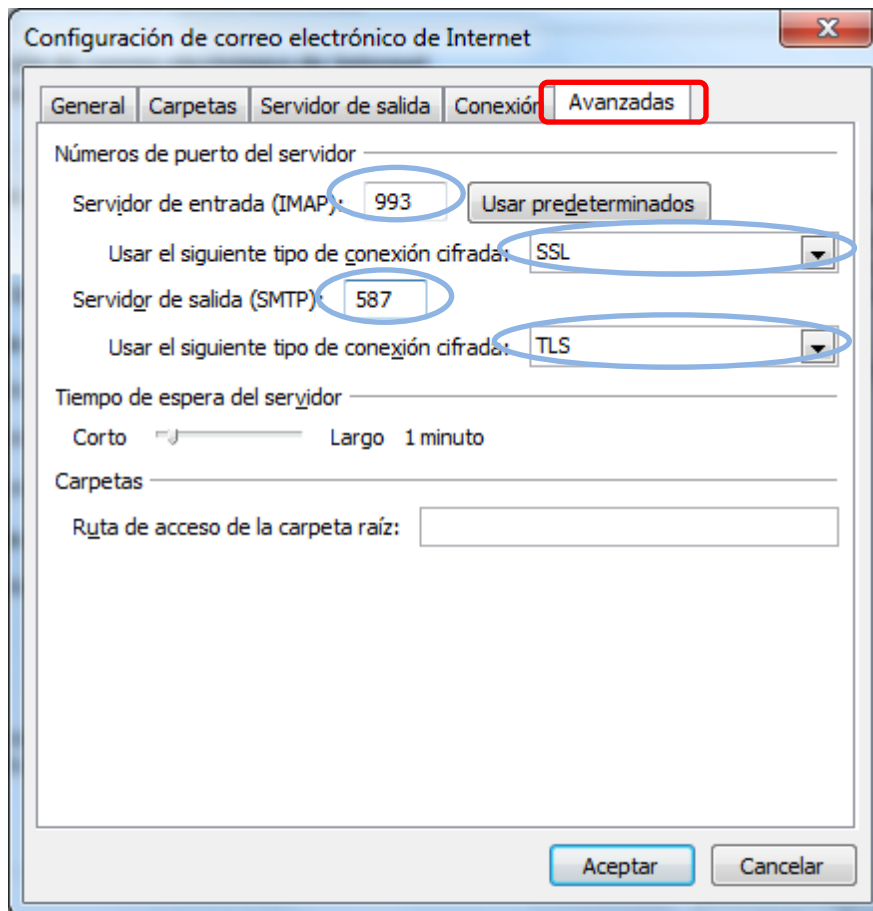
Configuración de correo electrónico de Internet

General | Carpetas | Servidor de salida | Conexión | Avanzadas

Números de puerto del servidor

Servidor de entrada (IMAP): 993 Usar predeterminados

Usar el siguiente tipo de conexión cifrada: SSL

Servidor de salida (SMTP): 587

Usar el siguiente tipo de conexión cifrada: TLS

Tiempo de espera del servidor

Corto Largo 1 minuto

Carpetas

Ruta de acceso de la carpeta raíz:

Aceptar Cancelar